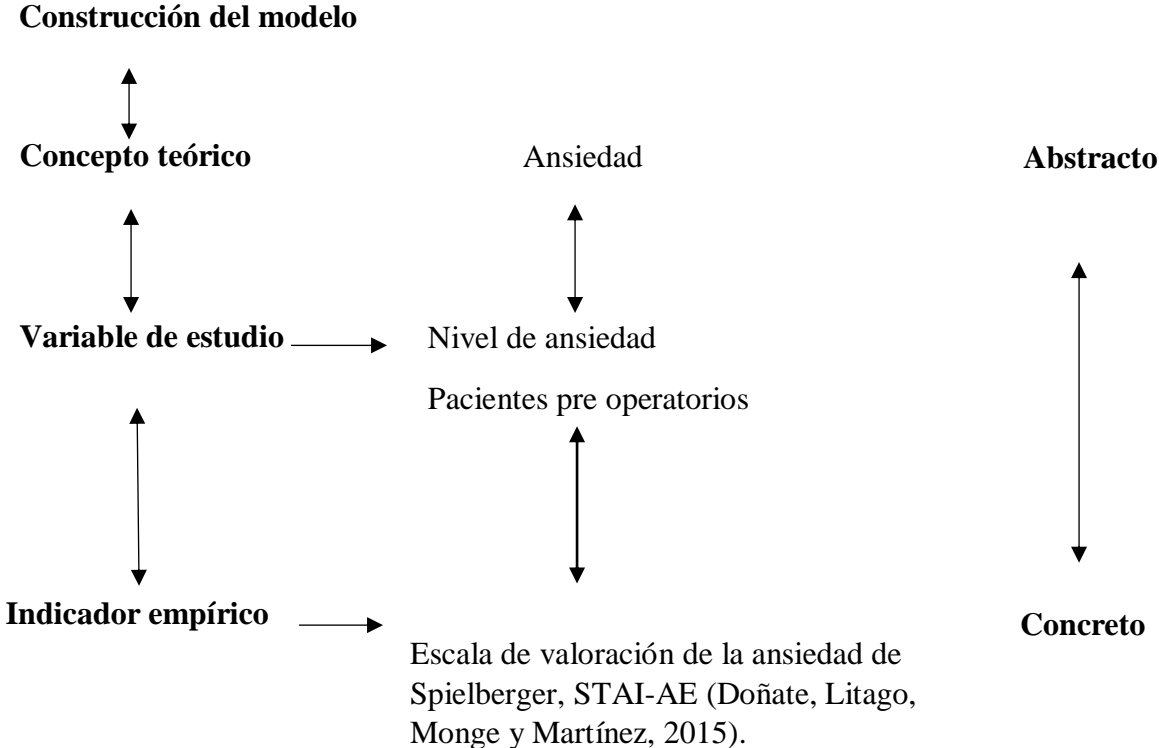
Construcción del modelo

Concepto teórico

Ansiedad

Abstracto

Variable de estudio

Nivel de ansiedad

Pacientes pre operatorios

Indicador empírico

Concreto

Escala de valoración de la ansiedad de Spielberger, STAI-AE (Doñate, Litago, Monge y Martínez, 2015).